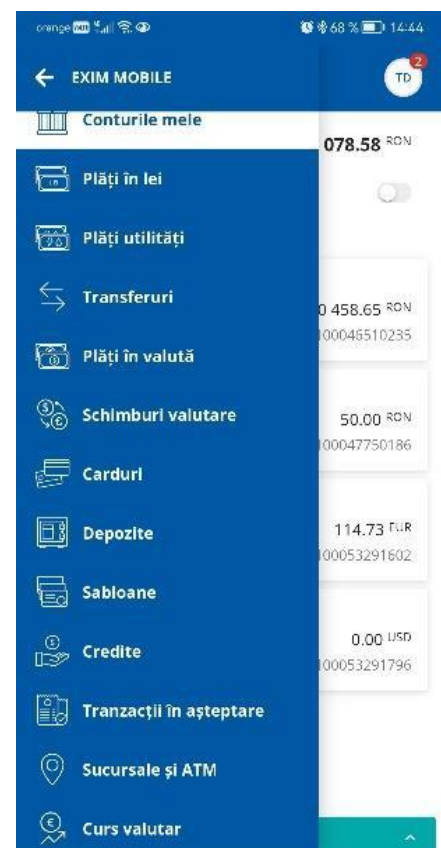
orange 68 % 14:44

EXIM MOBILE

TD 2

Conturile mele

Plăți în lei

Plăți utilități

Transferuri

Plăți în valută

Schimburi valutare

Carduri

Depozite

Sabloane

Credite

Tranzacții în așteptare

Sucursale și ATM

Curs valutar

078.58 RON

0 458.65 RON
100046510235

50.00 RON
100047750186

114.73 EUR
100053291602

0.00 USD
100053291796